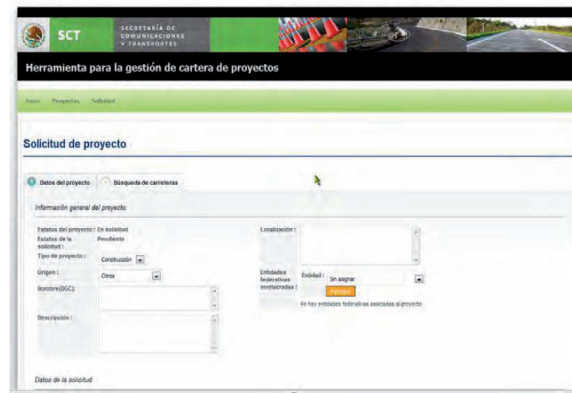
SCT SECRETARÍA DE COMUNICACIONES Y TRANSPORTES

Herramienta para la gestión de cartera de proyectos

Inicio Proyectos Solicitud

Solicitud de proyecto

Datos del proyecto Búsqueda de carreteras

Información general del proyecto

Estatus del proyecto : En solicitud
Estatus de la solicitud : Pendiente
Tipo de proyecto : Construcción
Origen : Otros
Nombre(SGC):
Descripción :

Localización :

Entidades federativas involucradas : Entidad : Sin asignar
Agregar
No hay entidades federativas asociadas al proyecto

Datos de la solicitud